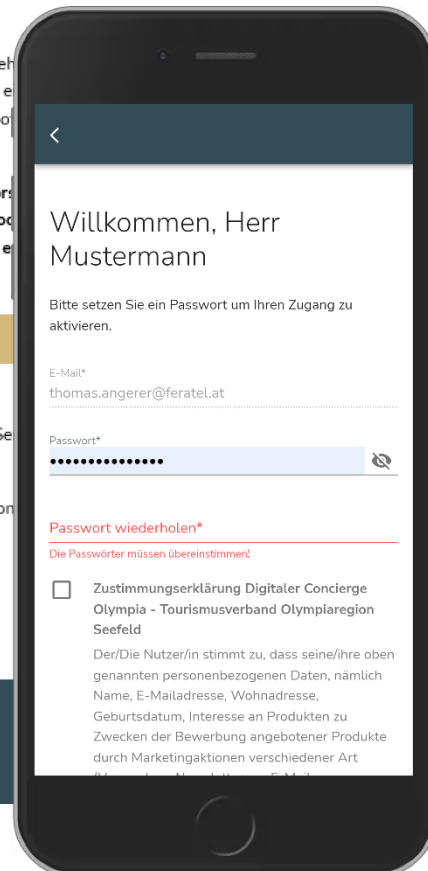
Willkommen, Herr Mustermann

Bitte setzen Sie ein Passwort um Ihren Zugang zu aktivieren.

E-Mail*
thomas.angerer@feratel.at

Passwort*
•••••••••••••••

Passwort wiederholen*
Die Passwörter müssen übereinstimmen!

Zustimmungserklärung Digitaler Concierge Olympia - Tourismusverband Olympiaregion Seefeld

Der/Die Nutzer/in stimmt zu, dass seine/ihre oben genannten personenbezogenen Daten, nämlich Name, E-Mailadresse, Wohnadresse, Geburtsdatum, Interesse an Produkten zu Zwecken der Bewerbung angebotener Produkte durch Marketingaktionen verschiedener Art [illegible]